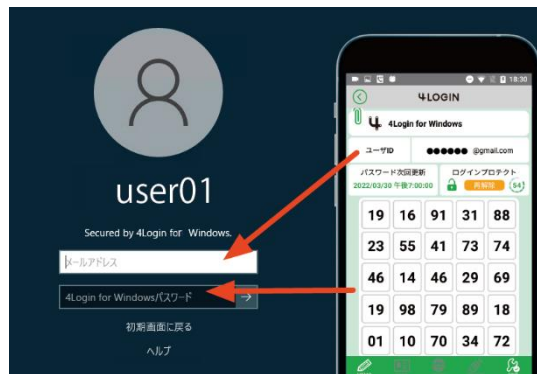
user01

Secured by 4Login for Windows.

メールアドレス

4Login for Windowsパスワード

初期画面に戻る

ヘルプ

18:30

4LOGIN

4Login for Windows

ユーザID ●●●●●● @gmail.com

パスワード次回更新 2022/03/30 午後7:00:00

ログインプロテクト 再解除 54

| 19 | 16 | 91 | 31 | 88 |
|---|---|---|---|---|
| 23 | 55 | 41 | 73 | 74 |
| 46 | 14 | 46 | 29 | 69 |
| 19 | 98 | 79 | 89 | 18 |
| 01 | 10 | 70 | 34 | 72 |